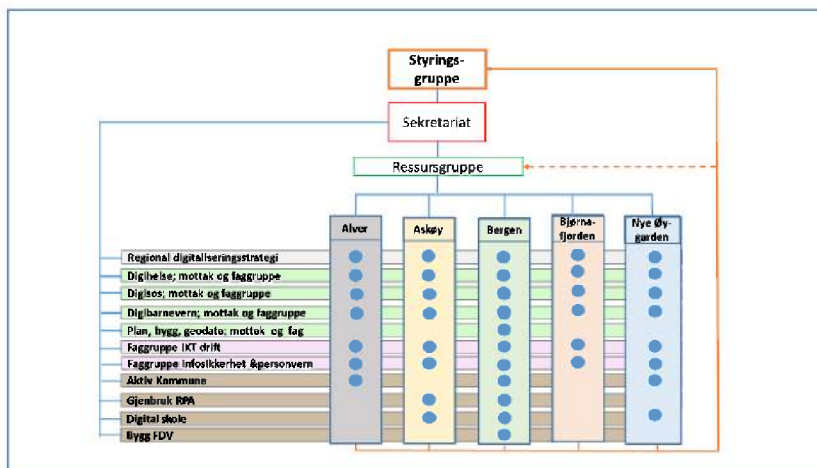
Styrings-
gruppe

Sekretariat

Ressursgruppe

Alver

Askøy

Bergen

Bjørna-
fjorden

Nye Øy-
garden

Regional digitaliseringsstrategi
Digihelse; mottak og faggruppe
Digisos; mottak og faggruppe
Digibarnevern; mottak og faggruppe
Plan, bygg, geodata; mottak og fag
Faggruppe IKT drift
Faggruppe Infosikkerhet &personvern
Aktiv Kommune
Gjenbruk RPA
Digital skole
Bygg FDV